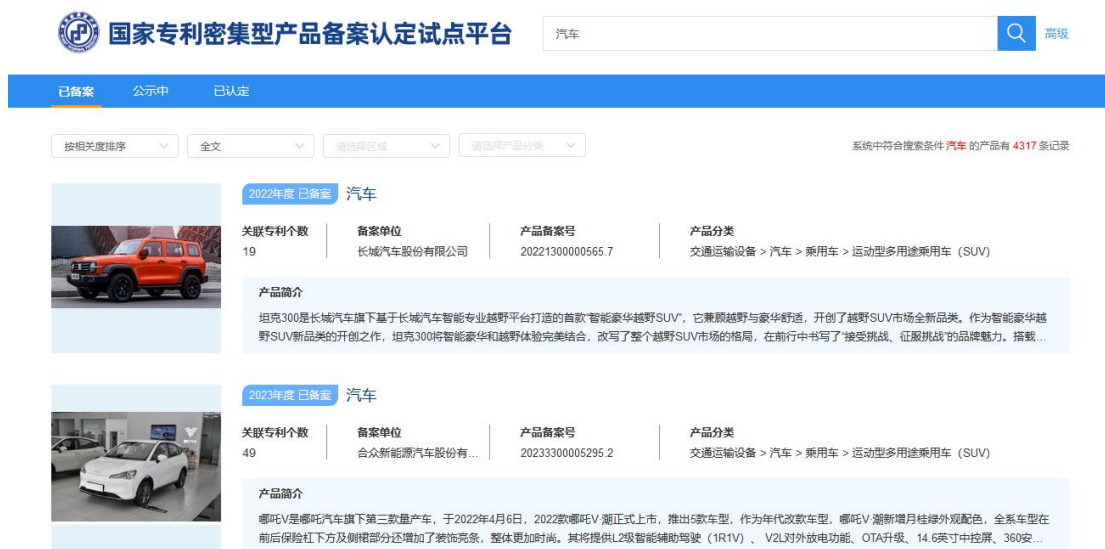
国家专利密集型产品备案认定试点平台

汽车

高级

已备案 公示中 已认定

按相关度排序 全文 请选择区域 请选择产品分类

系统中符合搜索条件 汽车 的产品有 4317 条记录

2022年度 已备案 汽车

| 关联专利个数 | 备案单位 | 产品备案号 | 产品分类 |
|---|---|---|---|
| 19 | 长城汽车股份有限公司 | 20221300000565.7 | 交通运输设备 > 汽车 > 乘用车 > 运动型多用途乘用车（SUV） |

产品简介

坦克300是长城汽车旗下基于长城汽车智能专业越野平台打造的首款"智能豪华越野SUV"，它兼顾越野与豪华舒适，开创了越野SUV市场全新品类。作为智能豪华越野SUV新品类的开创之作，坦克300将智能豪华和越野体验完美结合，改写了整个越野SUV市场的格局，在前行中书写了"接受挑战、征服挑战"的品牌魅力。搭载...

2023年度 已备案 汽车

| 关联专利个数 | 备案单位 | 产品备案号 | 产品分类 |
|---|---|---|---|
| 49 | 合众新能源汽车股份有... | 20233300005295.2 | 交通运输设备 > 汽车 > 乘用车 > 运动型多用途乘用车（SUV） |

产品简介

哪吒V是哪吒汽车旗下第三款量产车，于2022年4月6日，2022款哪吒V·潮正式上市，推出5款车型，作为年代改款车型，哪吒V·潮新增月桂绿外观配色，全系车型在前后保险杠下方及侧裙部分还增加了装饰亮条，整体更加时尚。其将提供L2级智能辅助驾驶（1R1V）、V2L对外放电功能、OTA升级、14.6英寸中控屏、360安...